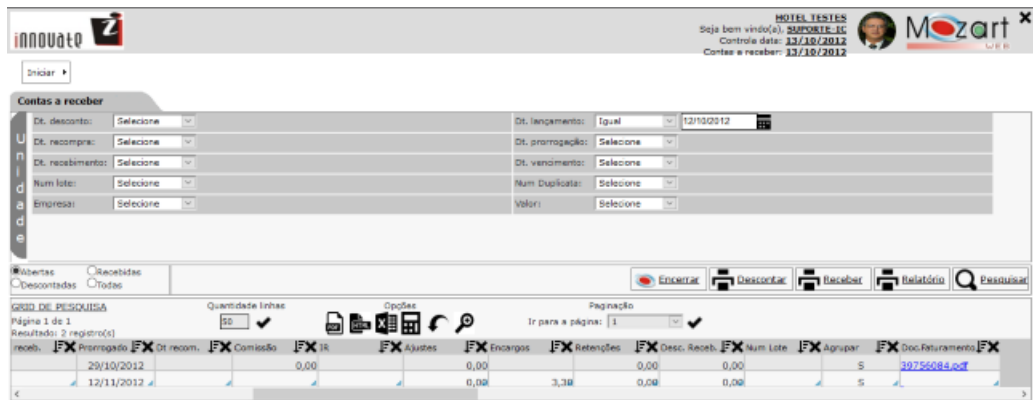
iNNOVATE

HOTEL TESTES
Seja bem vindo(a), SUPORTE-IC
Controle data: 13/10/2012
Contas a receber: 13/10/2012

Mozart WEB

Iniciar

Contas a receber

Unidade

| Dt. desconto: | Selecione | Dt. lançamento: | Igual | 12/10/2012 |
|---|---|---|---|---|
| Dt. recompra: | Selecione | Dt. prorrogação: | Selecione | |
| Dt. recebimento: | Selecione | Dt. vencimento: | Selecione | |
| Num lote: | Selecione | Num Duplicata: | Selecione | |
| Empresa: | Selecione | Valor: | Selecione | |

Abertas Recebidas Descontadas Todas

Encerrar Descontar Receber Relatório Pesquisar

GRID DE PESQUISA
Página 1 de 1
Resultado: 2 registro(s)

Quantidade linhas
50

Opções

Paginação
Ir para a página: 1

| receb. | Prorrogado | Dt recom. | Comissão | IR | Ajustes | Encargos | Retenções | Desc. Receb. | Num Lote | Agrupar | Doc.Faturamento |
|---|---|---|---|---|---|---|---|---|---|---|---|
| | 29/10/2012 | | 0,00 | | 0,00 | | 0,00 | 0,00 | | S | 39756084.pdf |
| | 12/11/2012 | | | | 0,00 | 3,38 | 0,00 | 0,00 | | S | |